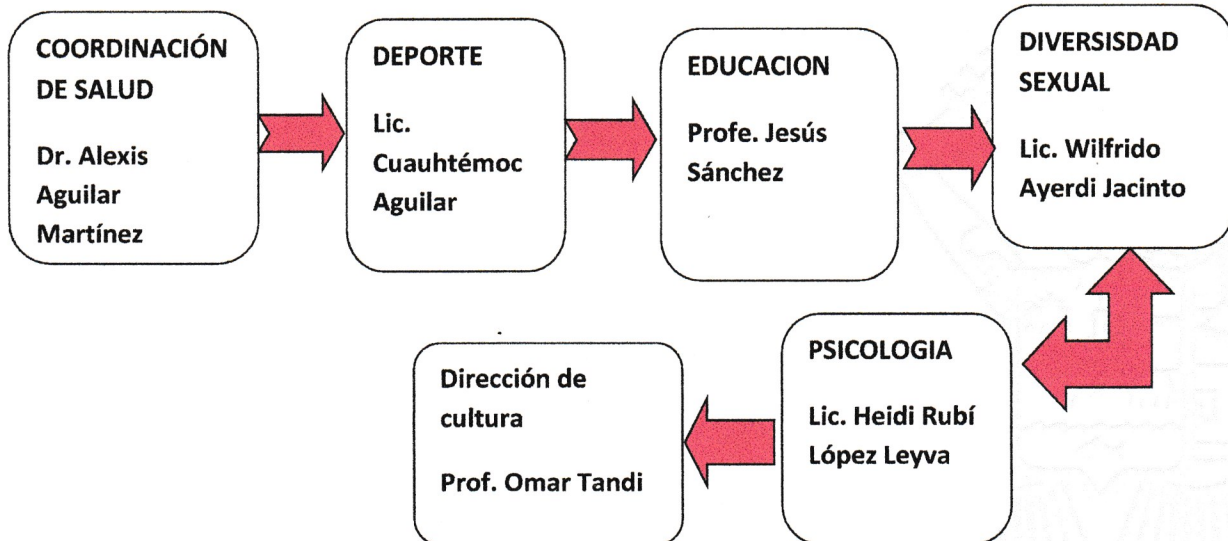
COORDINACIÓN DE SALUD

Dr. Alexis Aguilar Martínez

DEPORTE

Lic. Cuauhtémoc Aguilar

EDUCACION

Profe. Jesús Sánchez

DIVERSISDAD SEXUAL

Lic. Wilfrido Ayerdi Jacinto

PSICOLOGIA

Lic. Heidi Rubí López Leyva

Dirección de cultura

Prof. Omar Tandi